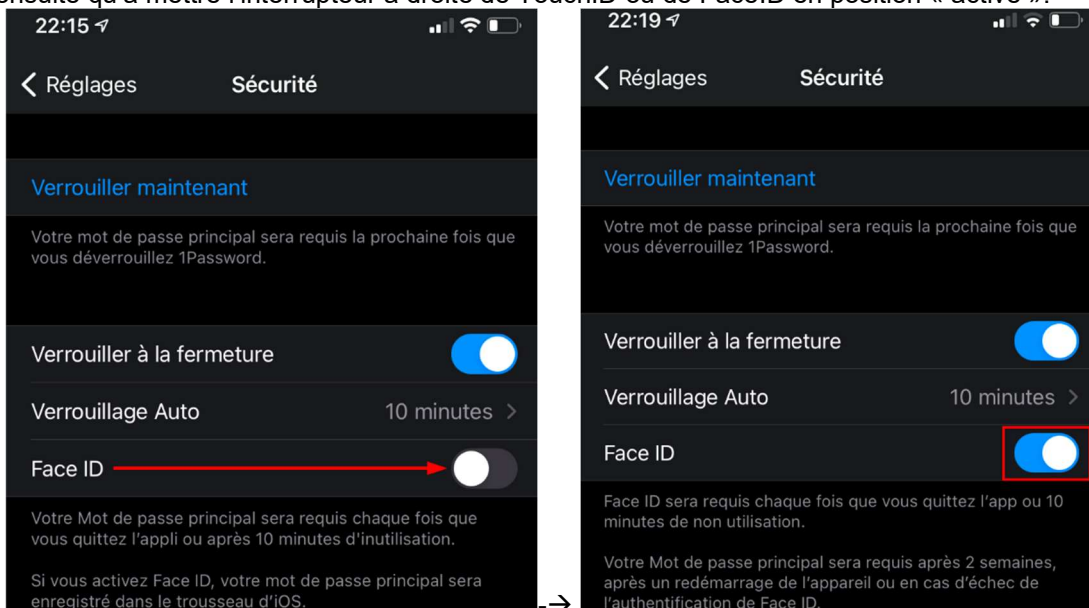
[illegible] qu'à mettre l'interrupteur à droite de TouchID ou de FaceID en position « activé ».

22:15

Réglages Sécurité

Verrouiller maintenant

Votre mot de passe principal sera requis la prochaine fois que vous déverrouillez 1Password.

Verrouiller à la fermeture

Verrouillage Auto 10 minutes

Face ID

Votre Mot de passe principal sera requis chaque fois que vous quittez l'appli ou après 10 minutes d'inutilisation.

Si vous activez Face ID, votre mot de passe principal sera enregistré dans le trousseau d'iOS.

→

22:19

Réglages Sécurité

Verrouiller maintenant

Votre mot de passe principal sera requis la prochaine fois que vous déverrouillez 1Password.

Verrouiller à la fermeture

Verrouillage Auto 10 minutes

Face ID

Face ID sera requis chaque fois que vous quittez l'app ou 10 minutes de non utilisation.

Votre Mot de passe principal sera requis après 2 semaines, après un redémarrage de l'appareil ou en cas d'échec de l'authentification de Face ID.